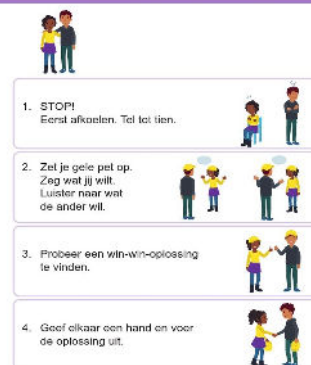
1. STOP!
Eerst afkoelen. Tel tot tien.

2. Zet je gele pet op.
Zeg wat jij wilt.
Luister naar wat de ander wil.

3. Probeer een win-win-oplossing te vinden.

4. Geef elkaar een hand en voer de oplossing uit.